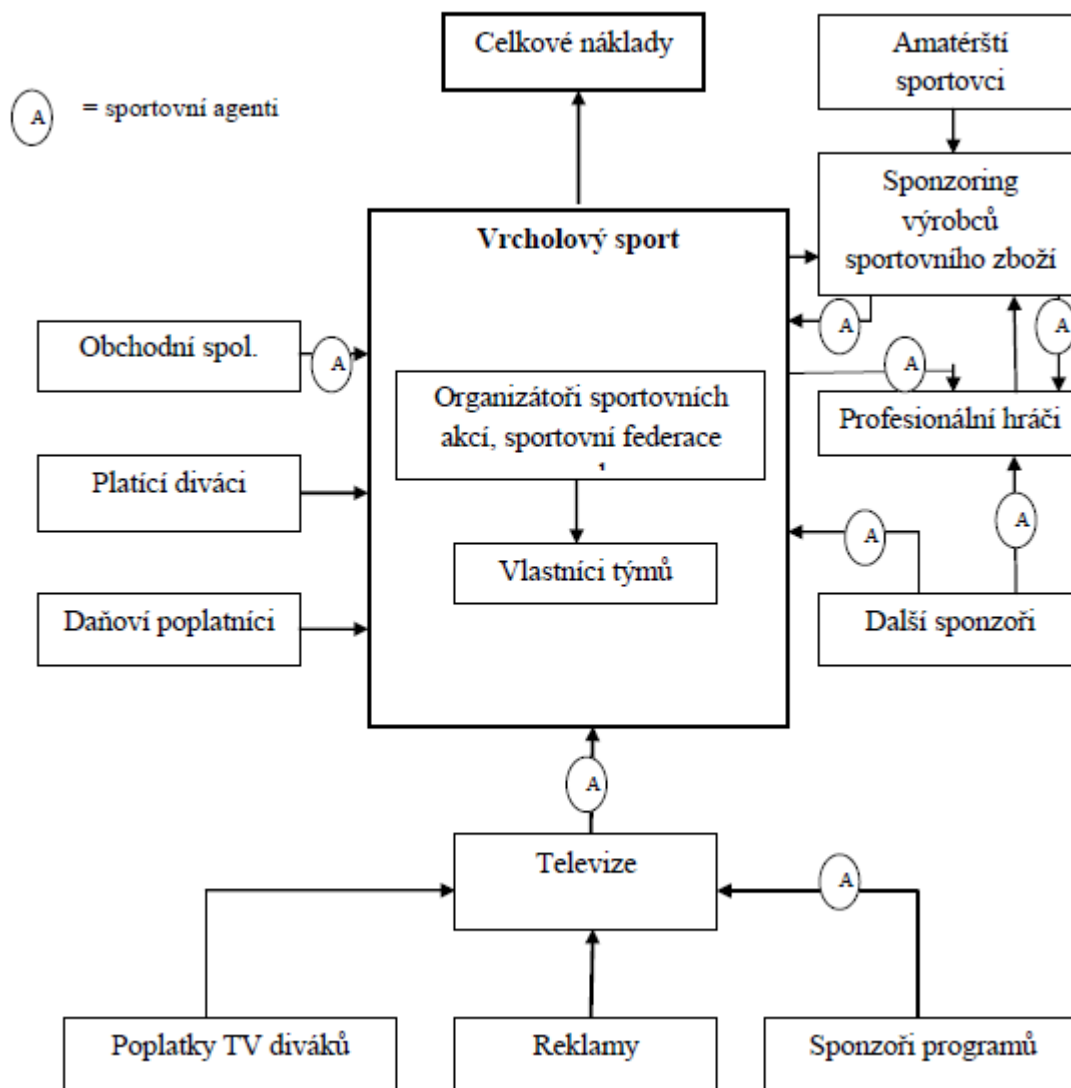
A = sportovní agenti

Celkové náklady

Amatérští sportovci

Sponzoring výrobců sportovního zboží

Vrcholový sport

Obchodní spol.

A

A

A

A

Organizátoři sportovních akcí, sportovní federace

Profesionální hráči

Platící diváci

A

A

Vlastníci týmů

Daňoví poplatníci

Další sponzoři

A

Televize

A

Poplatky TV diváků

Reklamy

Sponzoři programů